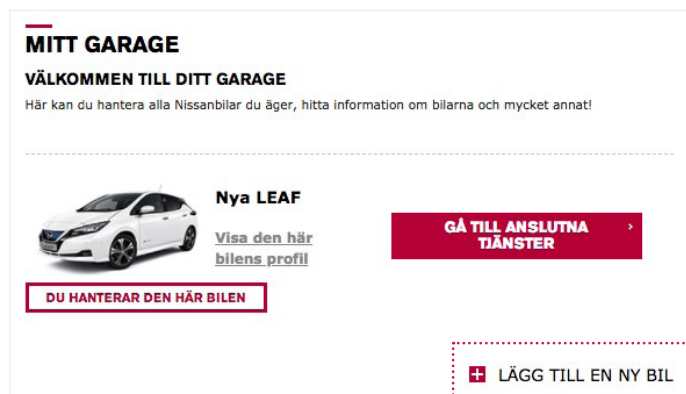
MITT GARAGE

VÄLKOMMEN TILL DITT GARAGE

Här kan du hantera alla Nissanbilar du äger, hitta information om bilarna och mycket annat!

Nya LEAF

Visa den här bilens profil

GÅ TILL ANSLUTNA TJÄNSTER ›

DU HANTERAR DEN HÄR BILEN

+ LÄGG TILL EN NY BIL